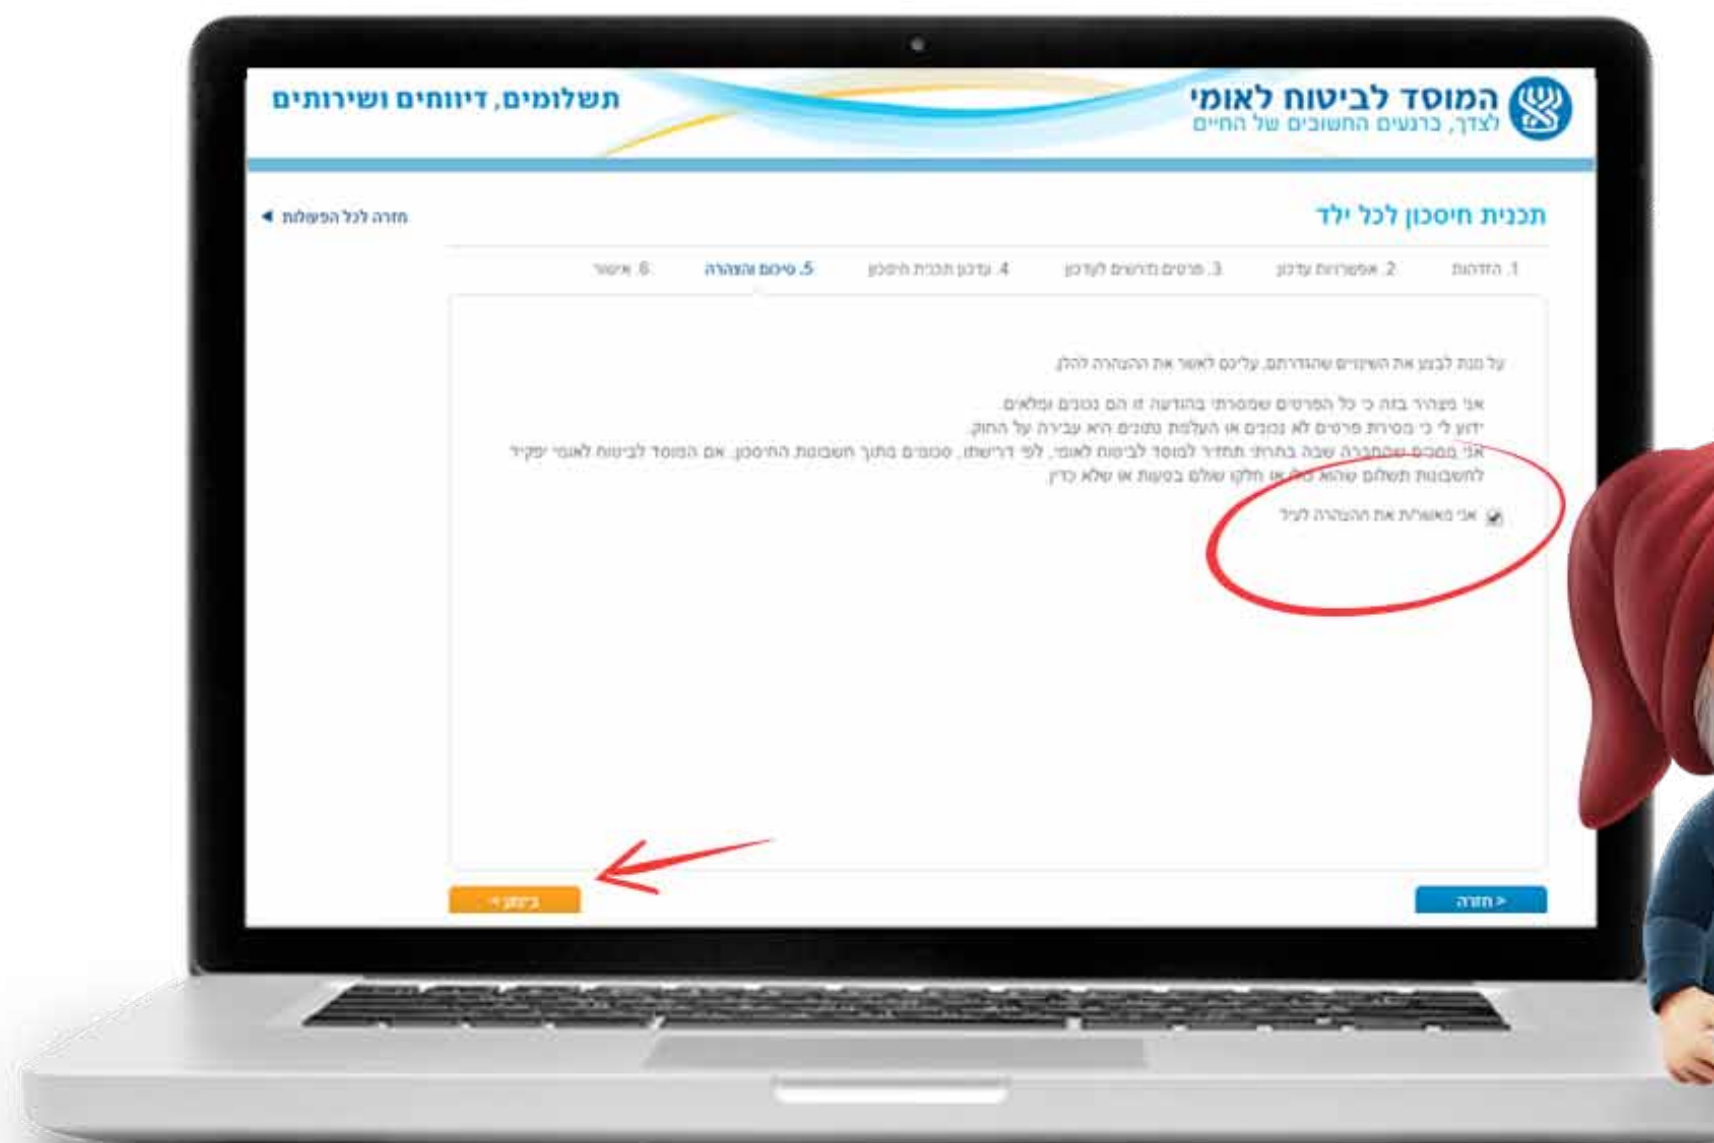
המוסד לביטוח לאומי
לצדך, ברגעים החשובים של החיים

תשלומים, דיווחים ושירותים

תכנית חיסכון לכל ילד

חזרה לכל הפעולות ◄

1. הזדהות
2. אפשרויות עדכון
3. פרטים נדרשים לעדכון
4. עדכון תכנית חיסכון
5. סיכום והצהרה
6. אישור

על מנת לבצע את השינויים שהגדרתם, עליכם לאשר את ההצהרה להלן.

אני מצהיר בזה כי כל הפרטים שמסרתי בהודעה זו הם נכונים ומלאים.
ידוע לי כי מסירת פרטים לא נכונים או העלמת נתונים היא עבירה על החוק.
אני מסכים שהחברה שבה בחרתי תחזיר למוסד לביטוח לאומי, לפי דרישתו, סכומים מתוך חשבונות החיסכון, אם המוסד לביטוח לאומי יפקיד לחשבונות תשלום שהוא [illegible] או חלקו שולם בטעות או שלא כדין.

אני מאשר/ת את ההצהרה לעיל

< חזרה

ביצוע >